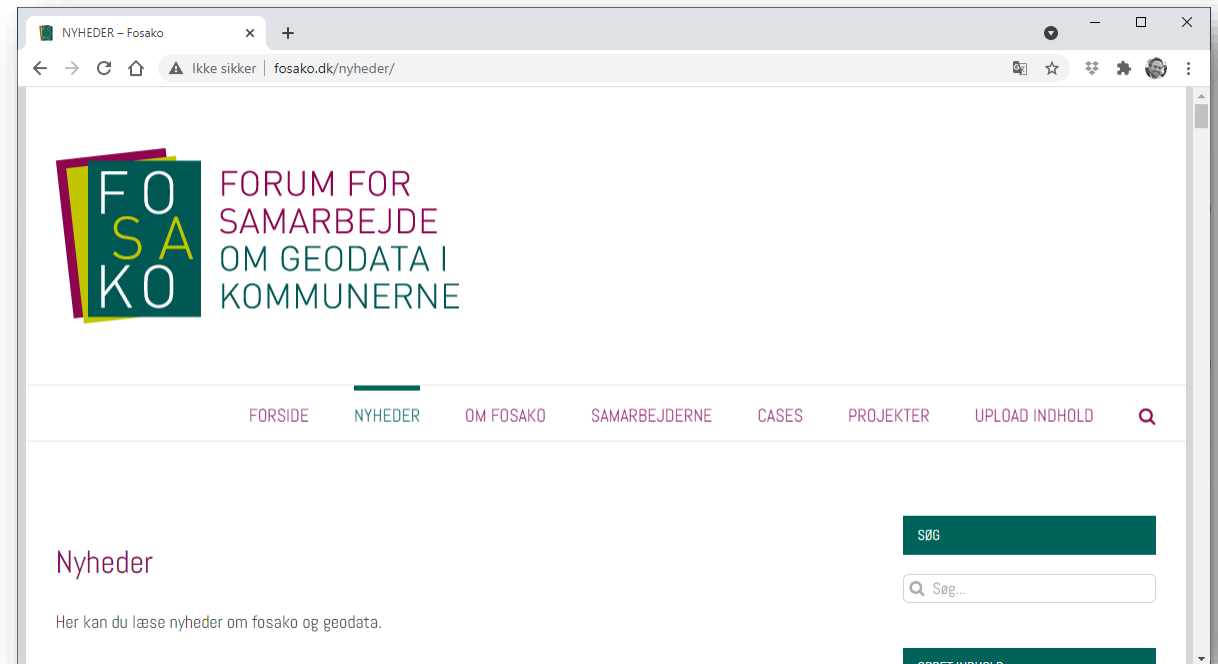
NYHEDER – Fosako

Ikke sikker | fosako.dk/nyheder/

FO SA KO

FORUM FOR SAMARBEJDE OM GEODATA I KOMMUNERNE

FORSIDE NYHEDER OM FOSAKO SAMARBEJDERNE CASES PROJEKTER UPLOAD INDHOLD

SØG

Søg...

Nyheder

Her kan du læse nyheder om fosako og geodata.

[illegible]